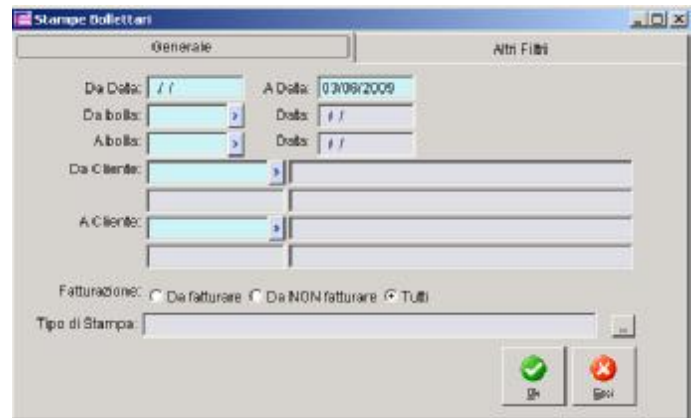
Stampe Bollettari

Generale

Altri Filtri

Da Data: / /

A Data: 03/06/2009

Da bolla:

Data: / /

A bolla:

Data: / /

Da Cliente:

A Cliente:

Fatturazione: Da fatturare Da NON fatturare Tutti

Tipo di Stampa:

Ok

Esci